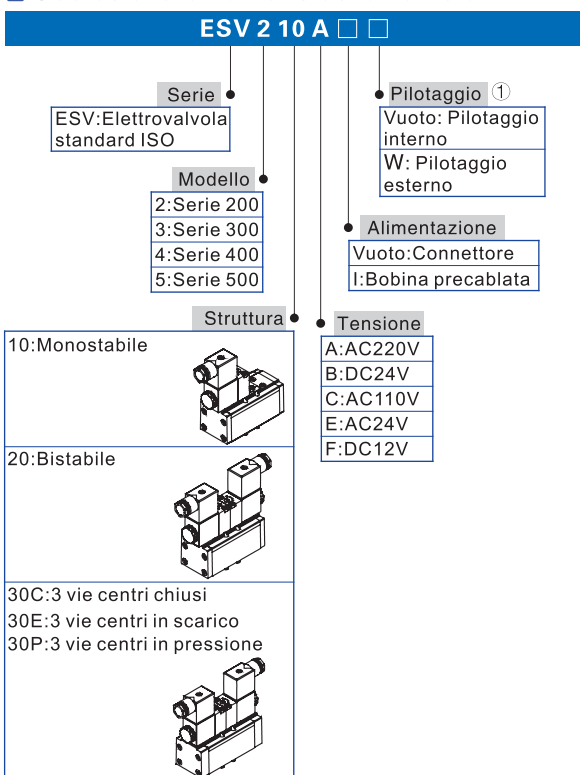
ESV 2 10 A □ □

Serie
ESV:Elettrovalvola standard ISO

Modello
2:Serie 200
3:Serie 300
4:Serie 400
5:Serie 500

Struttura
10:Monostabile
20:Bistabile
30C:3 vie centri chiusi
30E:3 vie centri in scarico
30P:3 vie centri in pressione

Pilotaggio ①
Vuoto: Pilotaggio interno
W: Pilotaggio esterno

Alimentazione
Vuoto:Connettore
I:Bobina precablata

Tensione
A:AC220V
B:DC24V
C:AC110V
E:AC24V
F:DC12V